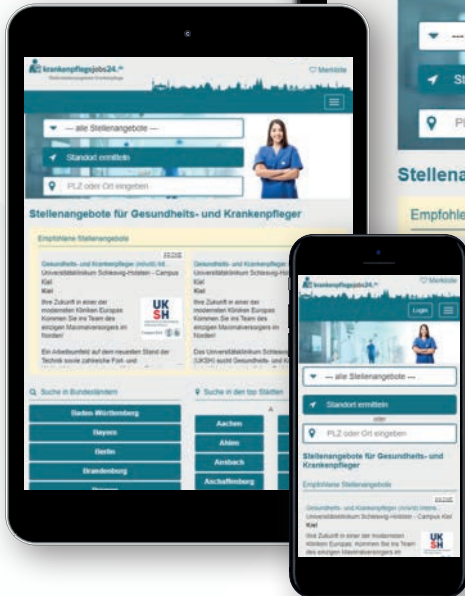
krankenpflegejobs24.de
Merkliste
--- alle Stellenangebote ---
Standort ermitteln
PLZ oder Ort eingeben
Stellenangebote für Gesundheits- und Krankenpfleger
Empfohlene Stellenangebote
Gesundheits- und Krankenpfleger (m/w/d) Int...
Universitätsklinikum Schleswig-Holstein - Campus Kiel
Kiel
Ihre Zukunft in einer der modernsten Kliniken Europas Kommen Sie ins Team des einzigen Maximalversorgers im Norden!
UKSH
Ein Arbeitsumfeld auf dem neuesten Stand der Technik sowie zahlreiche Fort- und
Gesundheits- und Krankenpfleger (m/w/d)
Universitätsklinikum Schleswig-Hol...
Kiel
Ihre Zukunft in einer der modernsten Kliniken Europas Kommen Sie ins Team des einzigen Maximalversorgers im Norden!
Das Universitätsklinikum Schles... (UKSH) sucht Gesundheits- und K...
Suche in Bundesländern
Baden-Württemberg
Bayern
Berlin
Brandenburg
Suche in den top Städten
Aachen
Ahlen
Ansbach
Aschaffenburg
Stellena
Empfohle
krankenpflegejobs24.de
Merkliste
Login
--- alle Stellenangebote ---
Standort ermitteln
oder
PLZ oder Ort eingeben
Stellenangebote für Gesundheits- und Krankenpfleger
Empfohlene Stellenangebote
Gesundheits- und Krankenpfleger (m/w/d) Intens...
Universitätsklinikum Schleswig-Holstein - Campus Kiel
Kiel
Ihre Zukunft in einer der modernsten Kliniken Europas Kommen Sie ins Team des einzigen Maximalversorgers im
UKSH